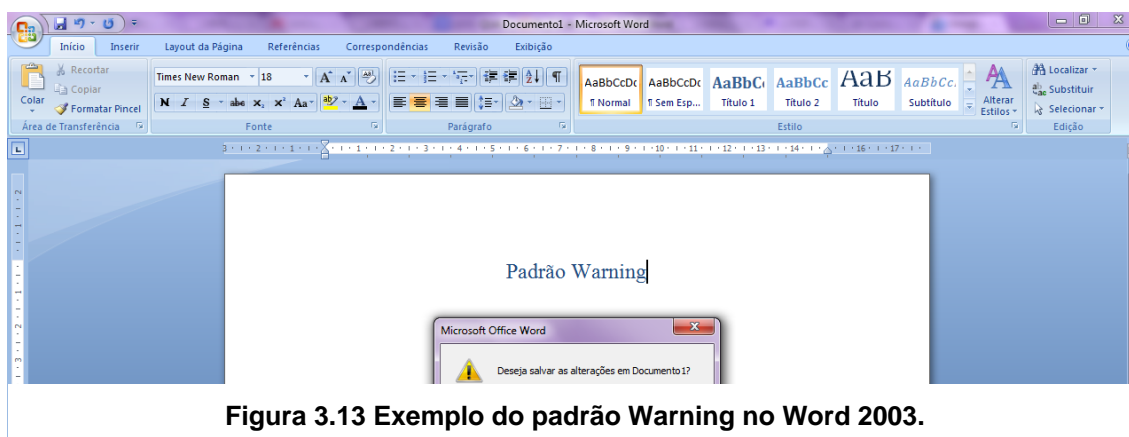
Documento1 - Microsoft Word

Início
Inserir
Layout da Página
Referências
Correspondências
Revisão
Exibição

Recortar
Copiar
Colar
Formatar Pincel
Área de Transferência

Times New Roman
18
N
I
S
abe
$x_2$
$x^2$
Aa
A
Fonte

Parágrafo

AaBbCcDc
¶ Normal
AaBbCcDc
¶ Sem Esp...
AaBbC
Título 1
AaBbCc
Título 2
AaB
Título
AaBbCc.
Subtítulo
Alterar Estilos
Estilo

Localizar
Substituir
Selecionar
Edição

Padrão Warning

Microsoft Office Word

Deseja salvar as alterações em Documento1?

Figura 3.13 Exemplo do padrão Warning no Word 2003.